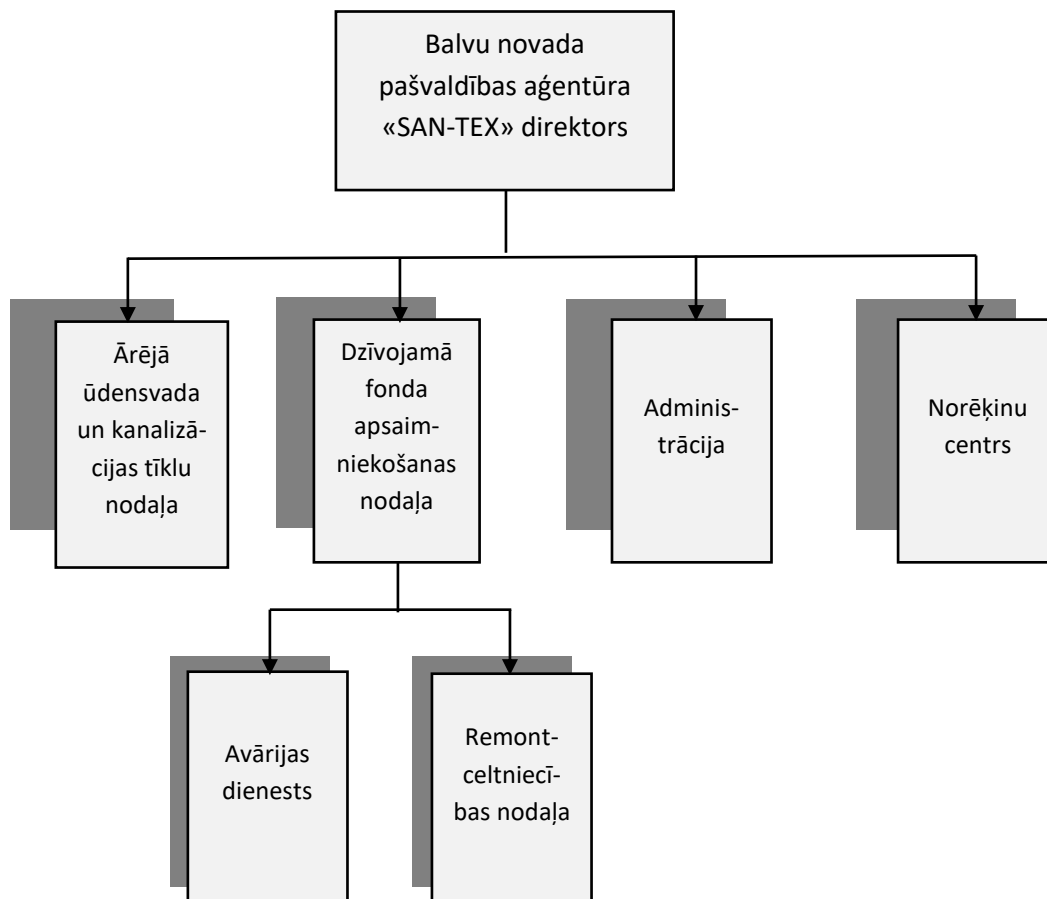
Balvu novada pašvaldības aģentūra «SAN-TEX» direktors

Ārējā ūdensvada un kanalizācijas tīklu nodaļa

Dzīvojamā fonda apsaimniekošanas nodaļa

Administrācija

Norēķinu centrs

Avārijas dienests

Remontceltniecības nodaļa